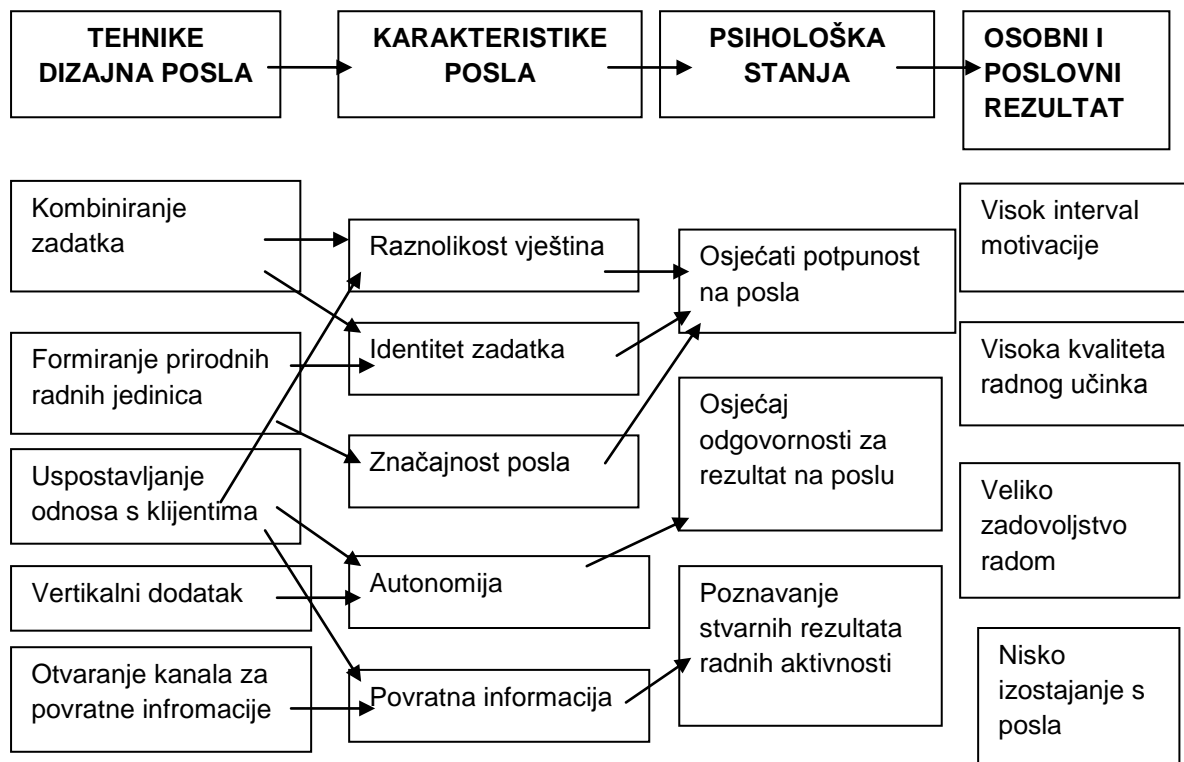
TEHNIKE DIZAJNA POSLA

KARAKTERISTIKE POSLA

PSIHOLOŠKA STANJA

OSOBNI I POSLOVNI REZULTAT

Kombiniranje zadatka

Formiranje prirodnih radnih jedinica

Uspostavljanje odnosa s klijentima

Vertikalni dodatak

Otvaranje kanala za povratne infromacije

Raznolikost vještina

Identitet zadatka

Značajnost posla

Autonomija

Povratna informacija

Osjećati potpunost na posla

Osjećaj odgovornosti za rezultat na poslu

Poznavanje stvarnih rezultata radnih aktivnosti

Visok interval motivacije

Visoka kvaliteta radnog učinka

Veliko zadovoljstvo radom

Nisko izostajanje s posla